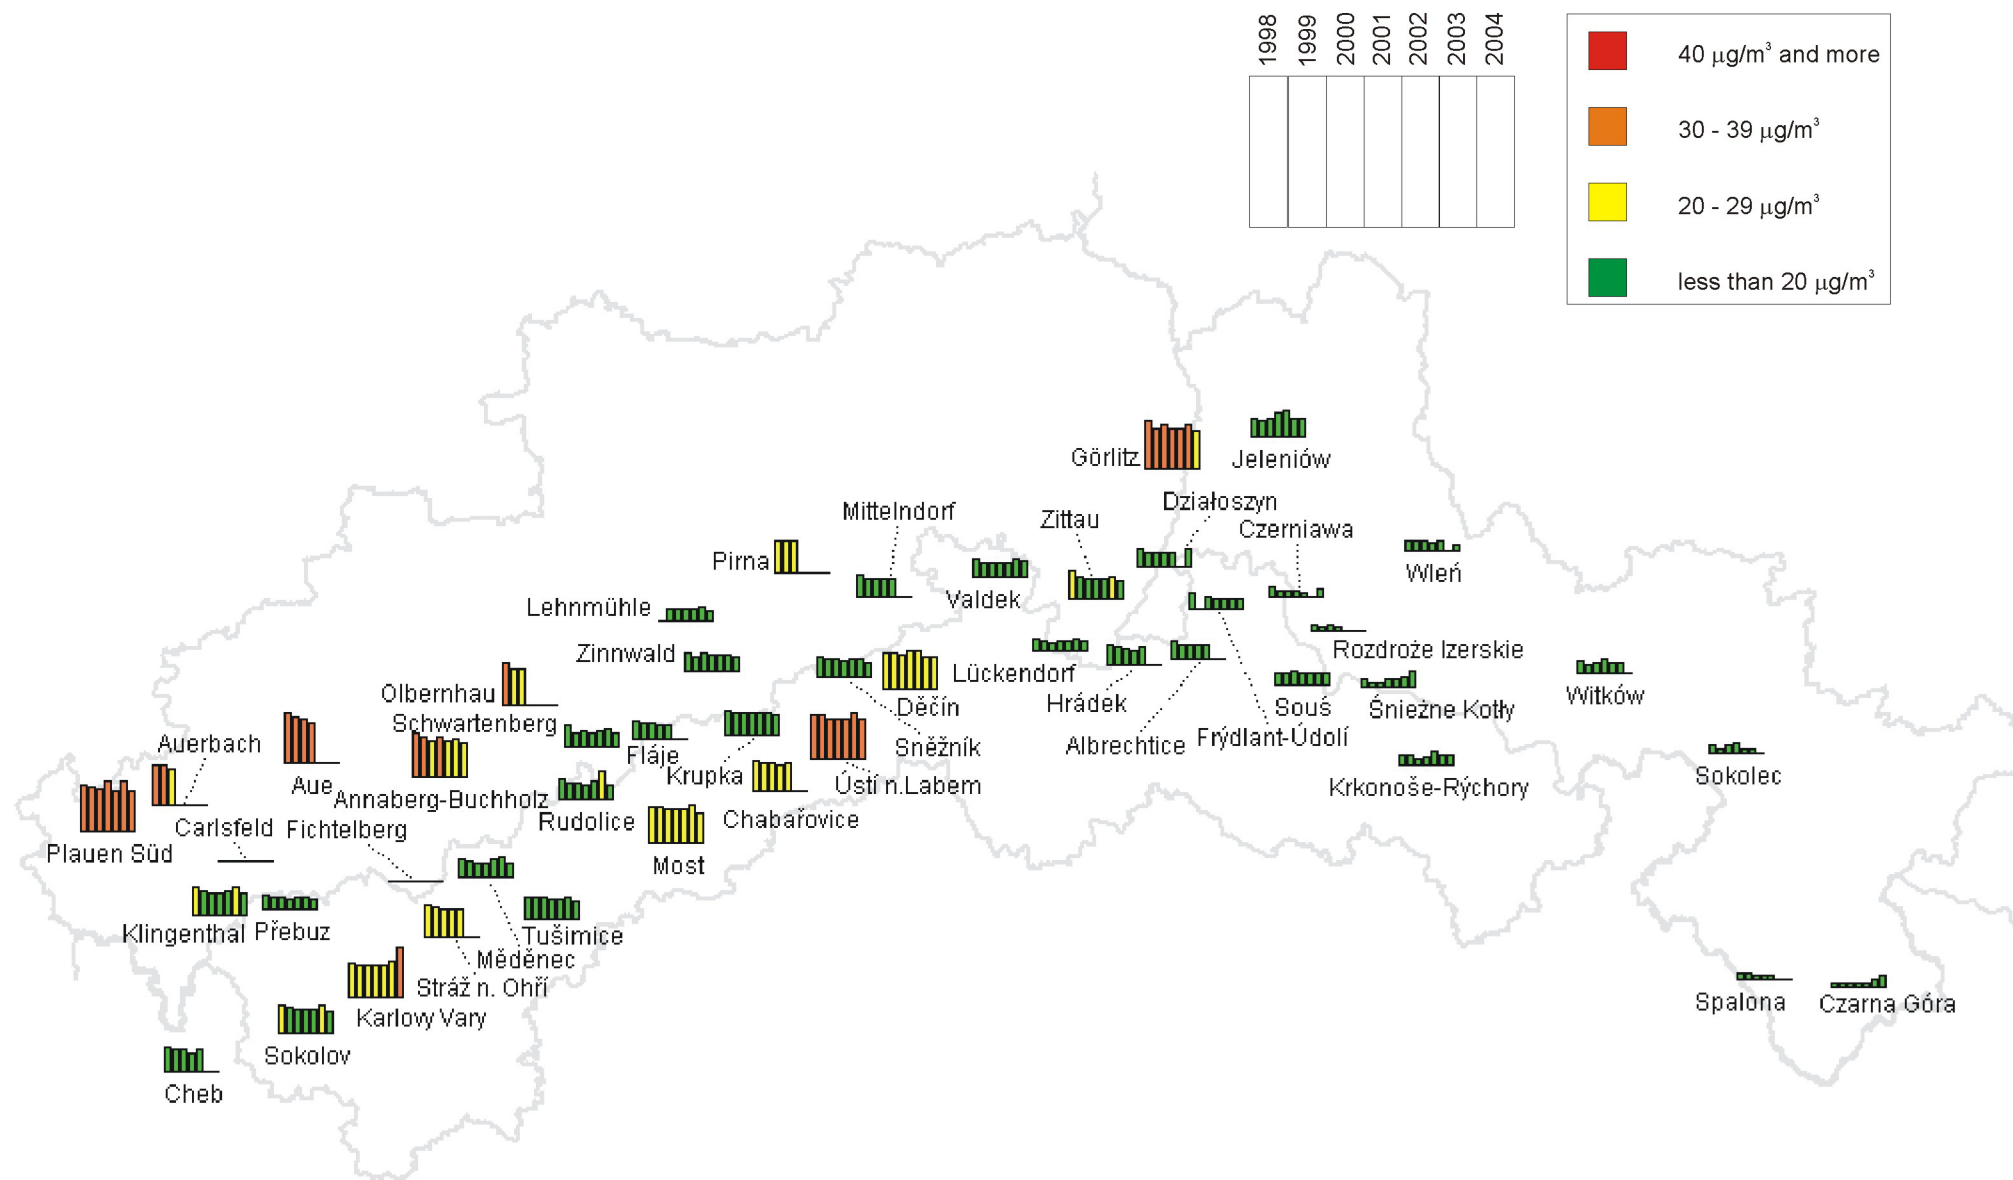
1998
1999
2000
2001
2002
2003
2004

40 $\mu g/m^3$ and more
30 - 39 $\mu g/m^3$
20 - 29 $\mu g/m^3$
less than 20 $\mu g/m^3$

Görlitz
Jeleniów
Działoszyn
Czerniawa
Mittelndorf
Zittau
Wleń
Pirna
Valdek
Lehnmühle
Zinnwald
Rozdroże Izerskie
Lückendorf
Olbernhau
Děčín
Hrádek
Souś
Śnieżne Kotły
Witków
Schwartenberg
Auerbach
Fláje
Sněžník
Albrechtice
Frýdlant-Údolí
Krupka
Aue
Annaberg-Buchholz
Ústí n.Labem
Krkonoše-Rýchory
Sokolec
Rudolice
Chabařovice
Carlsfeld
Fichtelberg
Plauen Süd
Most
Klingenthal
Přebuz
Tušimice
Měděnec
Stráž n. Ohří
Karlovy Vary
Spalona
Czarna Góra
Sokolov
Cheb